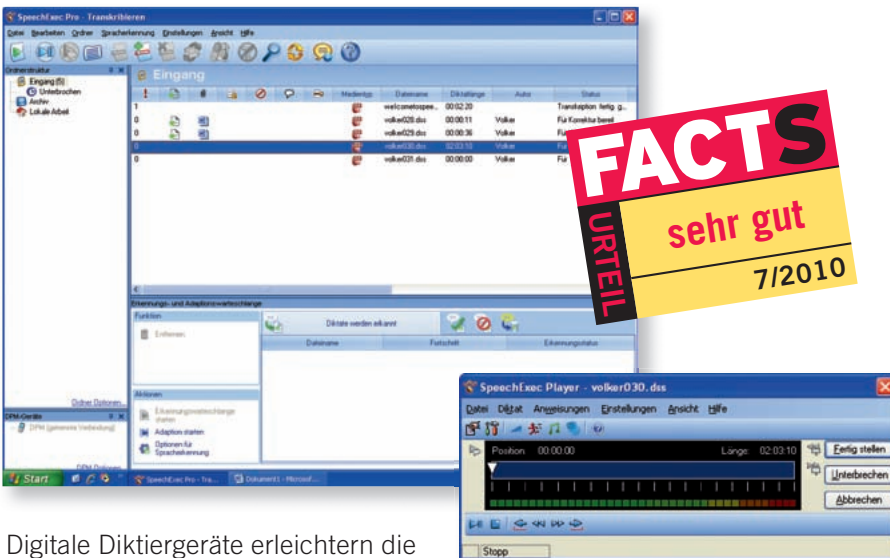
SpeechExec Pro - Transkribieren

Datei Bearbeiten Ordner Spracherkennung Einstellungen Ansicht Hilfe

Ordnerstruktur

Eingang (5)
Unterbrochen
Archiv
Lokale Arbeit

Eingang

Medientyp | Dateiname | Diktatlänge | Autor | Status
1 | welcometospee... | 00:02:20 | | Transkription fertig, g...
0 | volker028.dss | 00:00:11 | Volker | Für Korrektur bereit
0 | volker029.dss | 00:00:36 | Volker | Für Korrektur bereit
0 | volker030.dss | 02:03:10 | Volker | Für
0 | volker031.dss | 00:00:00 | Volker | Für

Erkennungs- und Adaptionswarteschlange

Funktion
Entfernen

Diktate werden erkannt

Dateiname | Fortschritt | Erkennungsstatus

Aktionen
Erkennungswarteschlange starten
Adaption starten
Optionen für Spracherkennung

Ordner Optionen...

DPM-Geräte
DPM (generische Verbindung)

DPM Optionen

Start
SpeechExec Pro - Tra...
Dokument1 - Microsof...

FACTS
URTEIL
sehr gut
7/2010

SpeechExec Player - volker030.dss

Datei Diktat Anweisungen Einstellungen Ansicht Hilfe

Position 00:00:00 Länge 02:03:10

Fertig stellen
Unterbrechen
Abbrechen

Stopp

Digitale Diktiergeräte erleichtern die